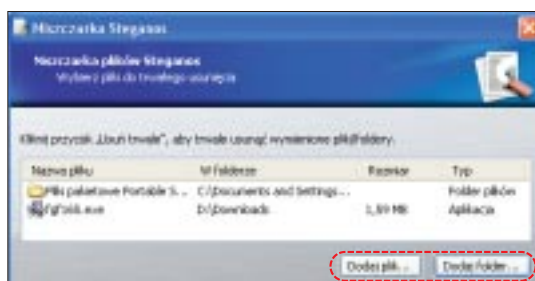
Niszczarka Steganos

Niszczarka plików Steganos
Wybierz pliki do trwałego usunięcia

Kliknij przycisk „Usuń trwale", aby trwale usunąć wymienione pliki/foldery.

| Nazwa pliku | W folderze | Rozmiar | Typ |
|---|---|---|---|
| Pliki pakietowe Portable S... | C:\Documents and Settings... | | Folder plików |
| fgf166.exe | D:\Downloads | 1,89 MB | Aplikacja |

Dodaj plik... Dodaj folder...